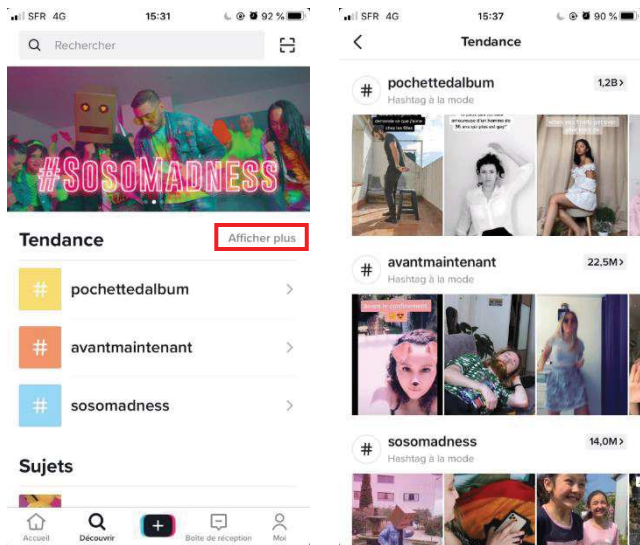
SFR 4G 15:31 92 %

Rechercher

#SOSOMADNESS

Tendance

Afficher plus

pochettedalbum

avantmaintenant

sosomadness

Sujets

Accueil Découvrir + Boîte de réception Moi

SFR 4G 15:37 90 %

Tendance

pochettedalbum
Hashtag à la mode
1,2B >

avantmaintenant
Hashtag à la mode
22,5M >

sosomadness
Hashtag à la mode
14,0M >